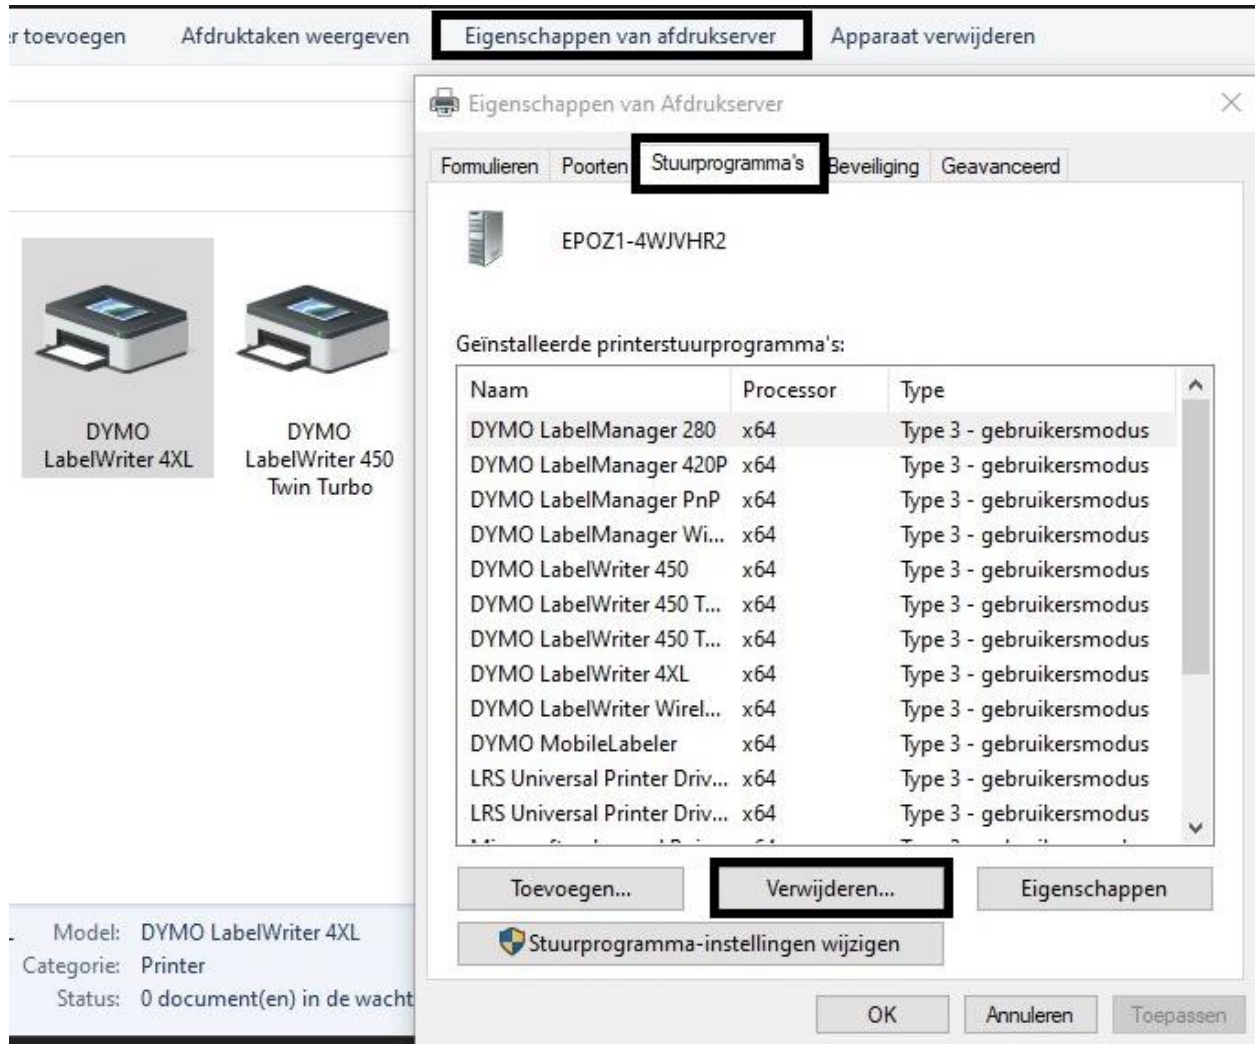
r toevoegen Afdruktaken weergeven Eigenschappen van afdrukserver Apparaat verwijderen

Eigenschappen van Afdrukserver

Formulieren Poorten Stuurprogramma's Beveiliging Geavanceerd

EPOZ1-4WJVHR2

Geïnstalleerde printerstuurprogramma's:

| Naam | Processor | Type |
|---|---|---|
| DYMO LabelManager 280 | x64 | Type 3 - gebruikersmodus |
| DYMO LabelManager 420P | x64 | Type 3 - gebruikersmodus |
| DYMO LabelManager PnP | x64 | Type 3 - gebruikersmodus |
| DYMO LabelManager Wi... | x64 | Type 3 - gebruikersmodus |
| DYMO LabelWriter 450 | x64 | Type 3 - gebruikersmodus |
| DYMO LabelWriter 450 T... | x64 | Type 3 - gebruikersmodus |
| DYMO LabelWriter 450 T... | x64 | Type 3 - gebruikersmodus |
| DYMO LabelWriter 4XL | x64 | Type 3 - gebruikersmodus |
| DYMO LabelWriter Wirel... | x64 | Type 3 - gebruikersmodus |
| DYMO MobileLabeler | x64 | Type 3 - gebruikersmodus |
| LRS Universal Printer Driv... | x64 | Type 3 - gebruikersmodus |
| LRS Universal Printer Driv... | x64 | Type 3 - gebruikersmodus |
| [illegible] | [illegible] | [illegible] |

Toevoegen... Verwijderen... Eigenschappen

Stuurprogramma-instellingen wijzigen

OK Annuleren Toepassen

DYMO LabelWriter 4XL

DYMO LabelWriter 450 Twin Turbo

Model: DYMO LabelWriter 4XL
Categorie: Printer
Status: 0 document(en) in de wacht